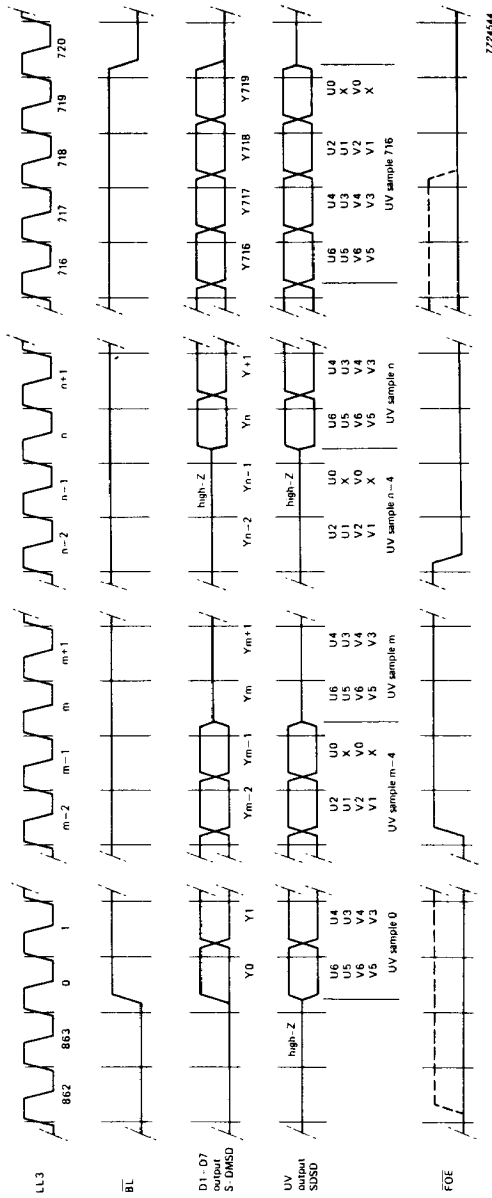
LL3

$\overline{BL}$

D1 - D7 output S-DMSD

UV output SDSD

$\overline{FOE}$

862 863 0 1

Y0 Y1

high-Z

U6 U5 V6 V5

U4 U3 V4 V3

UV sample 0

m-2 m-1 m m+1

Ym-2 Ym-1 Ym Ym+1

U2 U1 V2 V1

U0 X V0 X

U6 U5 V6 V5

U4 U3 V4 V3

UV sample m-4

UV sample m

n-2 n-1 n n+1

high-Z

Yn-2 Yn-1 Yn Yn+1

high-Z

U2 U1 V2 V1

U0 X V0 X

U6 U5 V6 V5

U4 U3 V4 V3

UV sample n-4

UV sample n

716 717 718 719 720

Y716 Y717 Y718 Y719

U6 U5 V6 V5

U4 U3 V4 V3

U2 U1 V2 V1

U0 X V0 X

UV sample 716

7726544